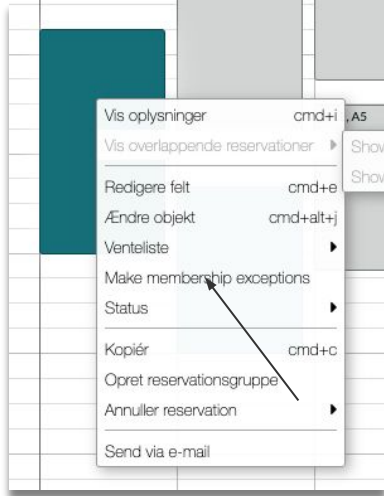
Vis oplysninger cmd+i
Vis overlappende reservationer
Redigere felt cmd+e
Ændre objekt cmd+alt+j
Venteliste
Make membership exceptions
Status
Kopiér cmd+c
Opret reservationsgruppe
Annuller reservation
Send via e-mail

, A5
Show
Show